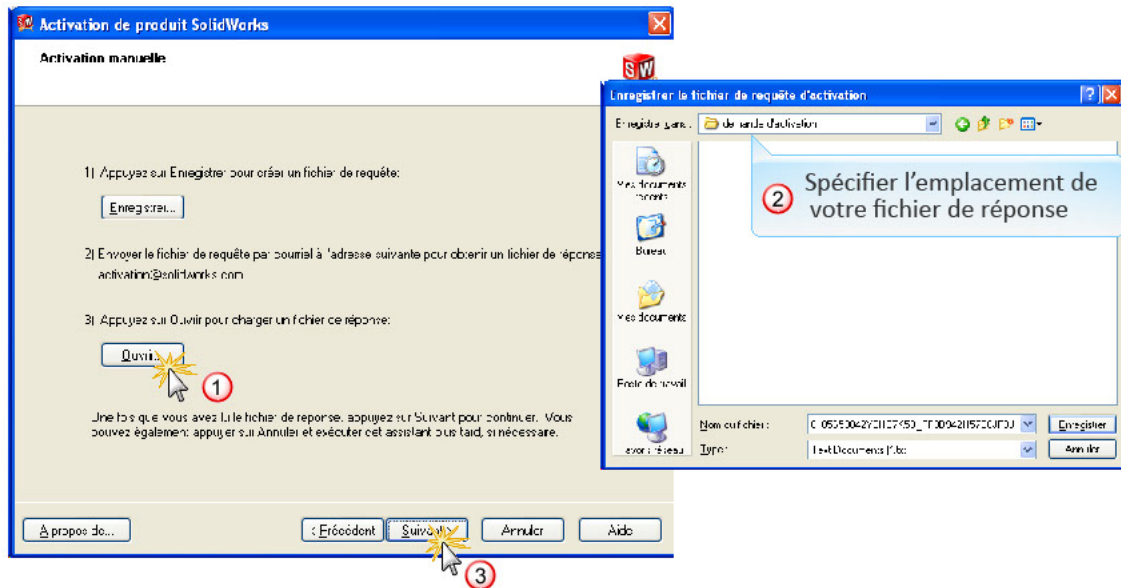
Activation de produit SolidWorks

Activation manuelle

SW

1) Appuyez sur Enregistrer pour créer un fichier de requête:

Enregistrer...

2) Envoyer le fichier de requête par courriel à l'adresse suivante pour obtenir un fichier de répons

activation@solidworks.com

3) Appuyez sur Ouvrir pour charger un fichier de réponse:

Ouvrir...

1

Une fois que vous avez lu le fichier de réponse, appuyez sur Suivant pour continuer. Vous pouvez également appuyer sur Annuler et exécuter cet assistant plus tard, si nécessaire.

A propos de...

< Précédent

Suivant >

Annuler

Aide

3

Enregistrer le fichier de requête d'activation

Enregistrer dans : demande d'activation

Mes documents récents

Bureau

Mes documents

Poste de travail

Favoris réseau

2 Spécifier l'emplacement de votre fichier de réponse

Nom du fichier : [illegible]

Type : Text Documents (*.txt)

Enregistrer

Annuler